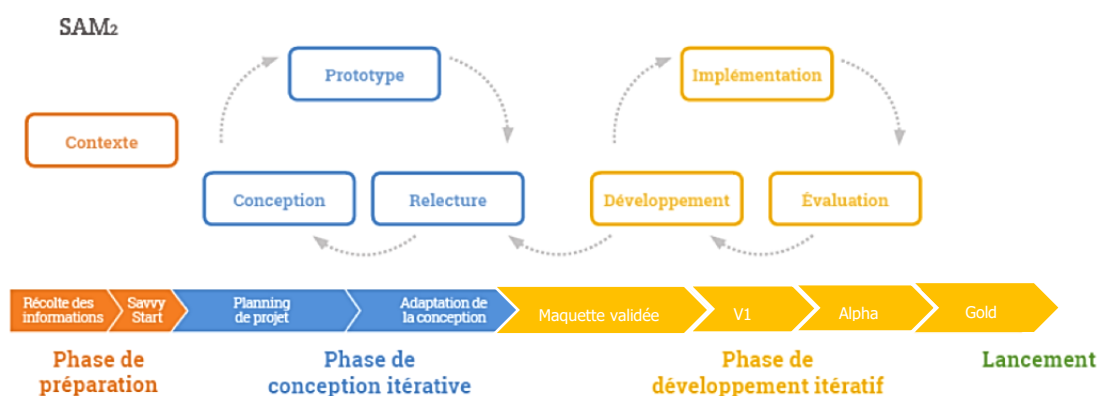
SAM2

Prototype

Implémentation

Contexte

Conception

Relecture

Développement

Évaluation

Récolte des informations

Savvy Start

Planning de projet

Adaptation de la conception

Maquette validée

V1

Alpha

Gold

Phase de préparation

Phase de conception itérative

Phase de développement itératif

Lancement